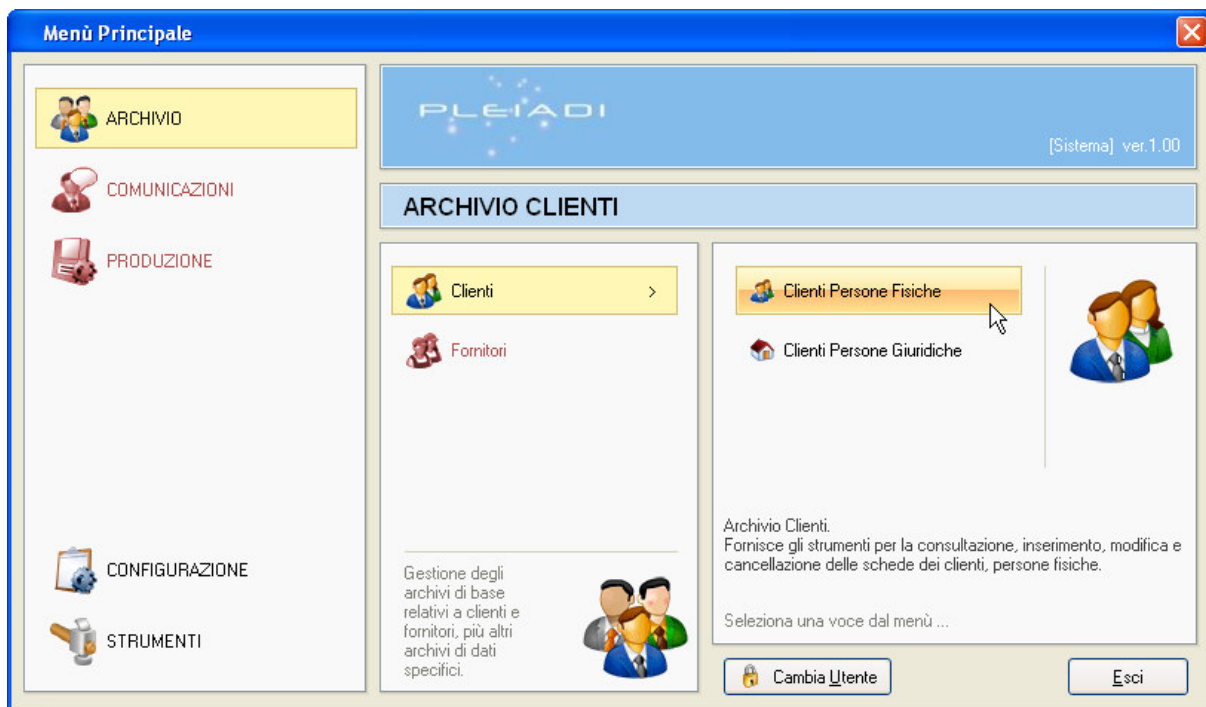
Menù Principale

ARCHIVIO

COMUNICAZIONI

PRODUZIONE

CONFIGURAZIONE

STRUMENTI

PLEIADI

[Sistema] ver.1.00

ARCHIVIO CLIENTI

Clienti >

Fornitori

Gestione degli archivi di base relativi a clienti e fornitori, più altri archivi di dati specifici.

Clienti Persone Fisiche

Clienti Persone Giuridiche

Archivio Clienti.
Fornisce gli strumenti per la consultazione, inserimento, modifica e cancellazione delle schede dei clienti, persone fisiche.

Seleziona una voce dal menù ...

Cambia Utente

Esci